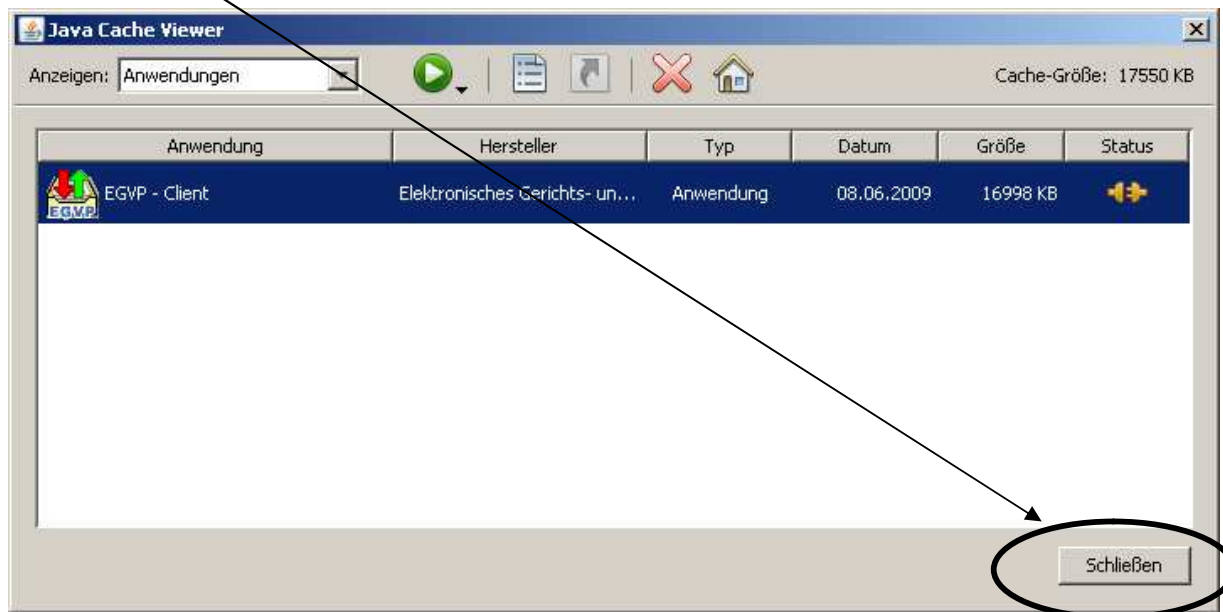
Java Cache Viewer

Anzeigen: Anwendungen

Cache-Größe: 17550 KB

| Anwendung | Hersteller | Typ | Datum | Größe | Status |
|---|---|---|---|---|---|
| EGVP - Client | Elektronisches Gerichts- un... | Anwendung | 08.06.2009 | 16998 KB | |

EGVP

Schließen